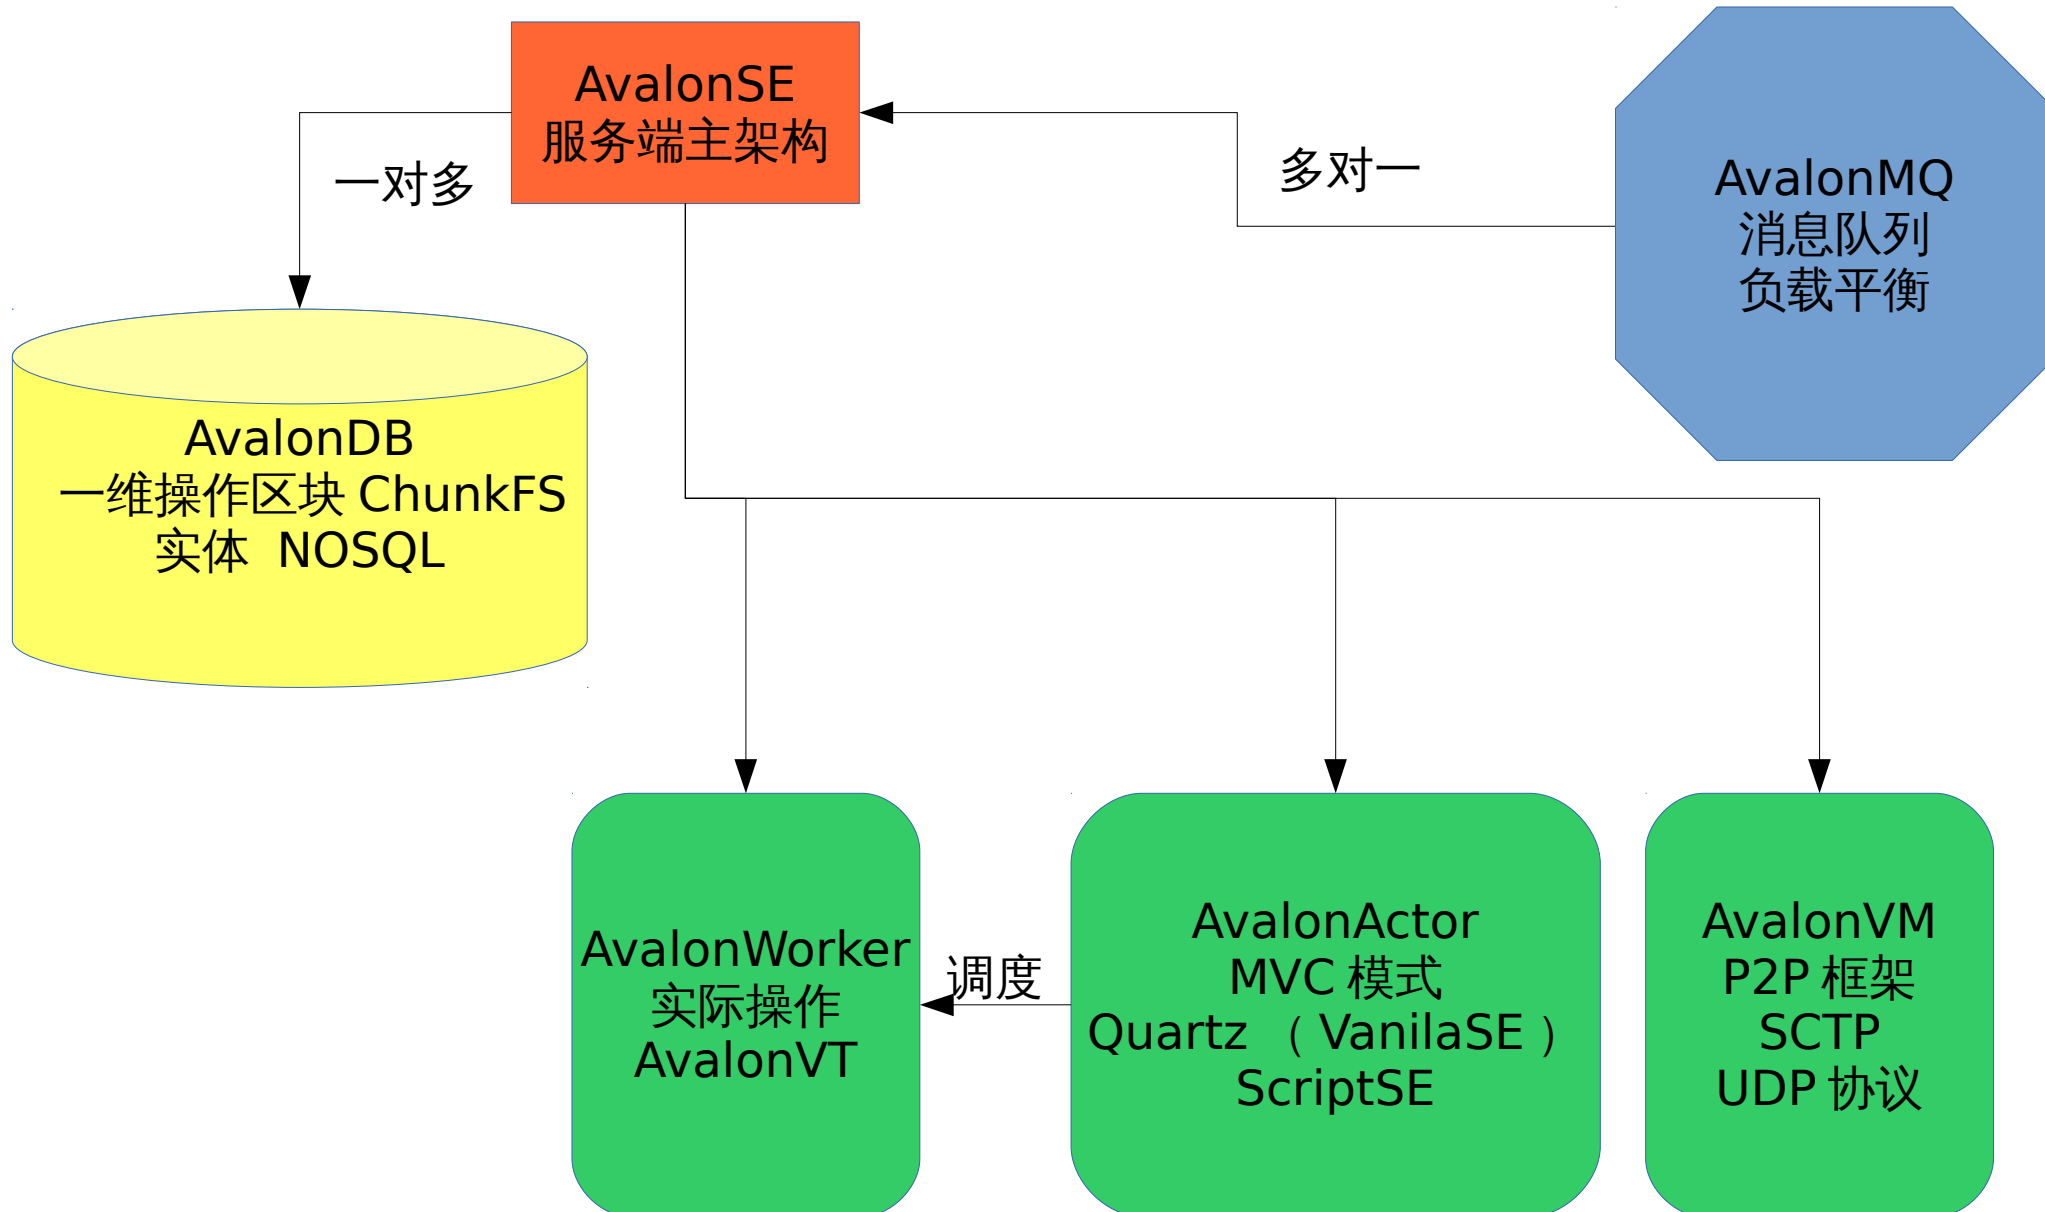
AvalonSE
服务端主架构

一对多

多对一

AvalonMQ
消息队列
负载平衡

AvalonDB
一维操作区块 ChunkFS
实体 NOSQL

AvalonWorker
实际操作
AvalonVT

调度

AvalonActor
MVC 模式
Quartz （VanilaSE）
ScriptSE

AvalonVM
P2P 框架
SCTP
UDP 协议